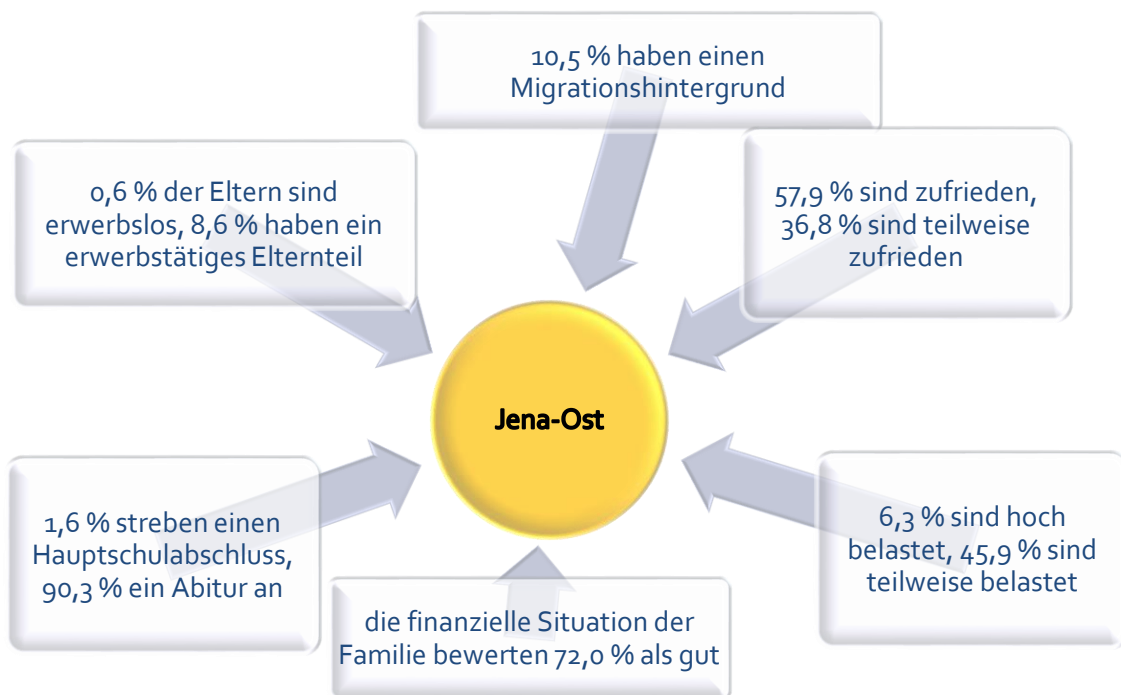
10,5 % haben einen Migrationshintergrund

0,6 % der Eltern sind erwerbslos, 8,6 % haben ein erwerbstätiges Elternteil

57,9 % sind zufrieden, 36,8 % sind teilweise zufrieden

Jena-Ost

1,6 % streben einen Hauptschulabschluss, 90,3 % ein Abitur an

6,3 % sind hoch belastet, 45,9 % sind teilweise belastet

die finanzielle Situation der Familie bewerten 72,0 % als gut